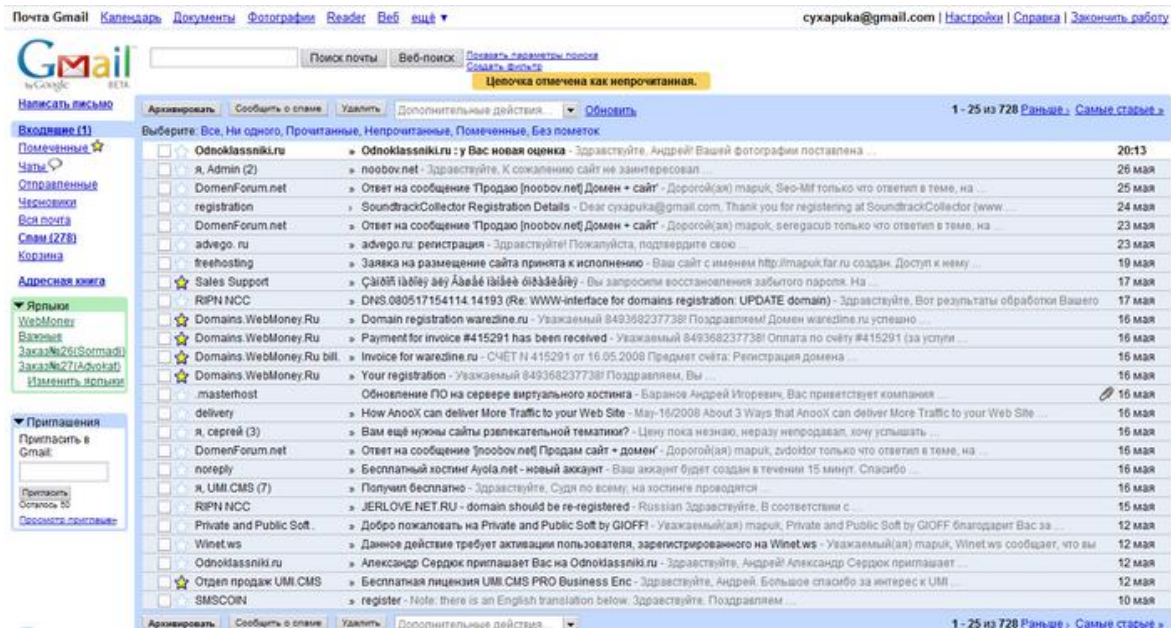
Почта Gmail Календарь Документы Фотографии Reader Веб ещё ▾

cyxapuka@gmail.com | Настройки | Справка | Закончить работу

Gmail by Google BETA

Поиск почты Веб-поиск Показать параметры поиска Создать фильтр

Цепочка отмечена как непрочитанная.

Написать письмо

Входящие (1)
Помеченные
Чаты
Отправленные
Черновики
Вся почта
Спам (278)
Корзина

Адресная книга

▼ Ярлыки
WebMoney
Важные
Заказ№26(Sormadi)
Заказ№27(Advokat)
Изменить ярлыки

▼ Приглашения
Пригласить в Gmail:
Пригласить
Осталось 50
Просмотр приглашен

Архивировать Сообщить о спаме Удалить Дополнительные действия... ▾ Обновить

1 - 25 из 728 Раньше › Самые старые »

Выберите: Все, Ни одного, Прочитанные, Непрочитанные, Помеченные, Без пометок

| | | |
|---|---|---|
| Odnoklassniki.ru | » Odnoklassniki.ru : у Вас новая оценка - Здравствуйте, Андрей! Вашей фотографии поставлена ... | 20:13 |
| я, Admin (2) | » noobov.net - Здравствуйте, К сожалению сайт не заинтересовал ... | 26 мая |
| DomenForum.net | » Ответ на сообщение 'Продаю [noobov.net] Домен + сайт' - Дорогой(ая) mapuk, Seo-Mf только что ответил в теме, на ... | 25 мая |
| registration | » SoundtrackCollector Registration Details - Dear cyxapuka@gmail.com, Thank you for registering at SoundtrackCollector (www ... | 24 мая |
| DomenForum.net | » Ответ на сообщение 'Продаю [noobov.net] Домен + сайт' - Дорогой(ая) mapuk, seregacub только что ответил в теме, на ... | 23 мая |
| advego. ru | » advego.ru: регистрация - Здравствуйте! Пожалуйста, подтвердите свою ... | 23 мая |
| freehosting | » Заявка на размещение сайта принята к исполнению - Ваш сайт с именем http://mapuk.far.ru создан. Доступ к нему ... | 19 мая |
| Sales Support | » Çàïðîñ íàðîëÿ äëÿ Âàøåé ïàíåëè óïðàâëåíèÿ - Вы запросили восстановления забытого пароля. На ... | 17 мая |
| RIPN NCC | » DNS.080517154114.14193 (Re: WWW-interface for domains registration: UPDATE domain) - Здравствуйте, Вот результаты обработки Вашего | 17 мая |
| Domains.WebMoney.Ru | » Domain registration warezline.ru - Уважаемый 849368237738! Поздравляем! Домен warezline.ru успешно ... | 16 мая |
| Domains.WebMoney.Ru | » Payment for invoice #415291 has been received - Уважаемый 849368237738! Оплата по счёту #415291 (за услуги ... | 16 мая |
| Domains.WebMoney.Ru bill. | » Invoice for warezline.ru - СЧЕТ N 415291 от 16.05.2008 Предмет счёта: Регистрация домена ... | 16 мая |
| Domains.WebMoney.Ru | » Your registration - Уважаемый 849368237738! Поздравляем, Вы ... | 16 мая |
| .masterhost | Обновление ПО на сервере виртуального хостинга - Баранов Андрей Игоревич, Вас приветствует компания ... | 16 мая |
| delivery | » How AnooX can deliver More Traffic to your Web Site - May-16/2008 About 3 Ways that AnooX can deliver More Traffic to your Web Site ... | 16 мая |
| я, сергей (3) | » Вам ещё нужны сайты развлекательной тематики? - Цену пока незнаю, неразу непродавал, хочу услышать ... | 16 мая |
| DomenForum.net | » Ответ на сообщение '[noobov.net] Продам сайт + домен' - Дорогой(ая) mapuk, zvdoktor только что ответил в теме, на ... | 16 мая |
| noreply | » Бесплатный хостинг Ayola.net - новый аккаунт - Ваш аккаунт будет создан в течении 15 минут. Спасибо ... | 16 мая |
| я, UMI.CMS (7) | » Получил бесплатно - Здравствуйте, Судя по всему, на хостинге проводятся ... | 16 мая |
| RIPN NCC | » JERLOVE.NET.RU - domain should be re-registered - Russian Здравствуйте, В соответствии с ... | 15 мая |
| Private and Public Soft. | » Добро пожаловать на Private and Public Soft by GIOFF! - Уважаемый(ая) mapuk, Private and Public Soft by GIOFF благодарит Вас за ... | 12 мая |
| Winet.ws | » Данное действие требует активации пользователя, зарегистрированного на Winet.ws - Уважаемый(ая) mapuk, Winet.ws сообщает, что вы | 12 мая |
| Odnoklassniki.ru | » Александр Сердюк приглашает Вас на Odnoklassniki.ru - Здравствуйте, Андрей! Александр Сердюк приглашает ... | 12 мая |
| Отдел продаж UMI.CMS | » Бесплатная лицензия UMI.CMS PRO Business Enc - Здравствуйте, Андрей. Большое спасибо за интерес к UMI ... | 12 мая |
| SMSCOIN | » register - Note: there is an English translation below. Здравствуйте. Поздравляем ... | 10 мая |

Архивировать Сообщить о спаме Удалить Дополнительные действия... ▾

1 - 25 из 728 Раньше › Самые старые »